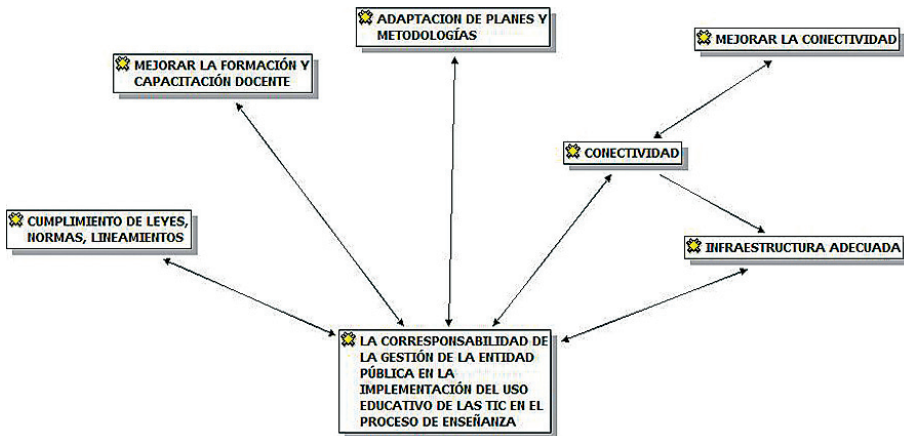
ADAPTACION DE PLANES Y METODOLOGÍAS

MEJORAR LA CONECTIVIDAD

MEJORAR LA FORMACIÓN Y CAPACITACIÓN DOCENTE

CONECTIVIDAD

CUMPLIMIENTO DE LEYES, NORMAS, LINEAMIENTOS

IINFRAESTRUCTURA ADECUADA

LA CORRESPONSABILIDAD DE LA GESTIÓN DE LA ENTIDAD PÚBLICA EN LA IMPLEMENTACIÓN DEL USO EDUCATIVO DE LAS TIC EN EL PROCESO DE ENSEÑANZA